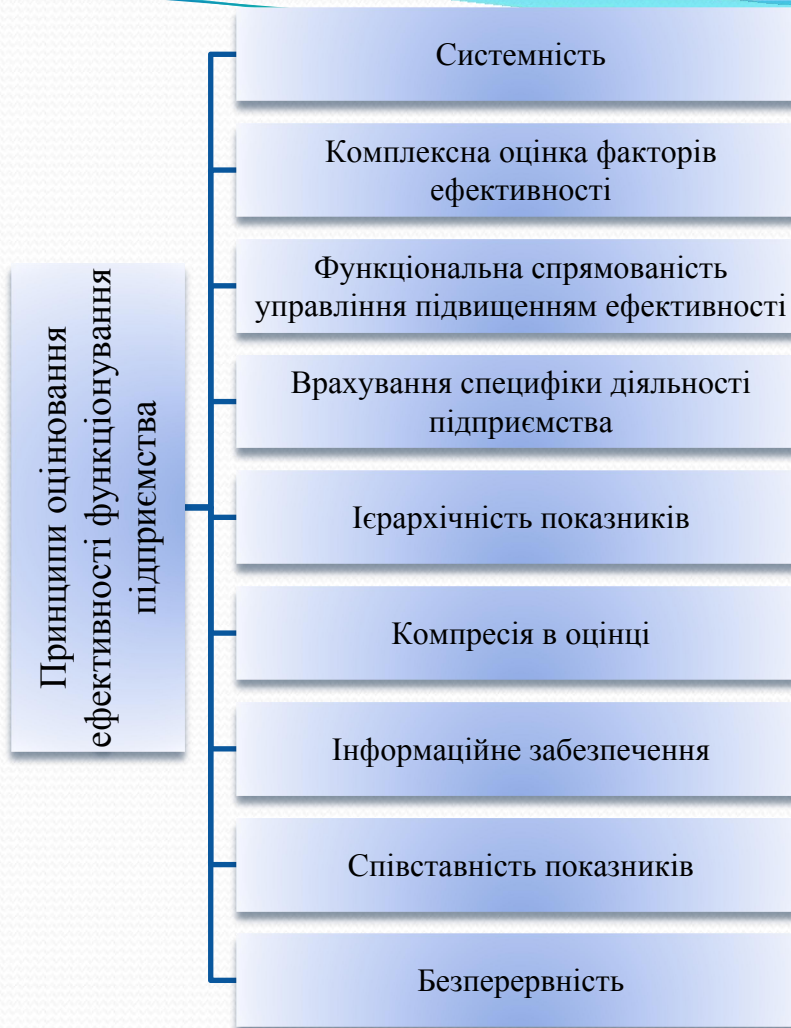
Принципи оцінювання ефективності функціонування підприємства

Системність

Комплексна оцінка факторів ефективності

Функціональна спрямованість управління підвищенням ефективності

Врахування специфіки діяльності підприємства

Ієрархічність показників

Компресія в оцінці

Інформаційне забезпечення

Співставність показників

Безперервність